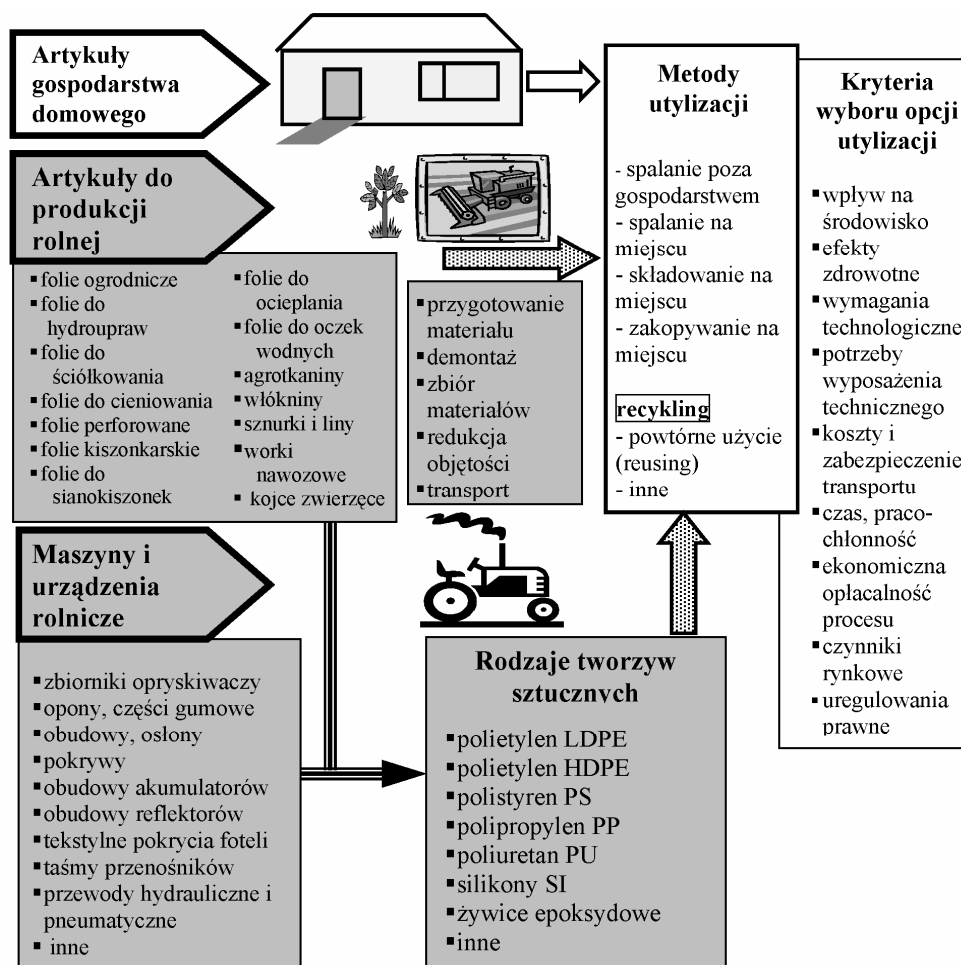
Artykuły gospodarstwa domowego

Artykuły do produkcji rolnej

▪folie ogrodnicze
▪folie do hydroupraw
▪folie do ściółkowania
▪folie do cieniowania
▪folie perforowane
▪folie kiszonkarskie
▪folie do sianokiszonek
▪folie do ocieplania
▪folie do oczek wodnych
▪agrotkaniny
▪włókniny
▪sznurki i liny
▪worki nawozowe
▪ kojce zwierzęce

▪przygotowanie materiału
▪demontaż
▪zbiór materiałów
▪redukcja objętości
▪transport

Metody utylizacji

- spalanie poza gospodarstwem
- spalanie na miejscu
- składowanie na miejscu
- zakopywanie na miejscu

recykling
- powtórne użycie (reusing)
- inne

Kryteria wyboru opcji utylizacji

▪wpływ na środowisko
▪efekty zdrowotne
▪wymagania technologiczne
▪potrzeby wyposażenia technicznego
▪koszty i zabezpieczenie transportu
▪czas, pracochłonność
▪ekonomiczna opłacalność procesu
▪czynniki rynkowe
▪uregulowania prawne

Maszyny i urządzenia rolnicze

▪zbiorniki opryskiwaczy
▪opony, części gumowe
▪obudowy, osłony
▪pokrywy
▪obudowy akumulatorów
▪obudowy reflektorów
▪tekstylne pokrycia foteli
▪taśmy przenośników
▪przewody hydrauliczne i pneumatyczne
▪ inne

Rodzaje tworzyw sztucznych

▪polietylen LDPE
▪polietylen HDPE
▪polistyren PS
▪polipropylen PP
▪poliuretan PU
▪silikony SI
▪żywice epoksydowe
▪inne